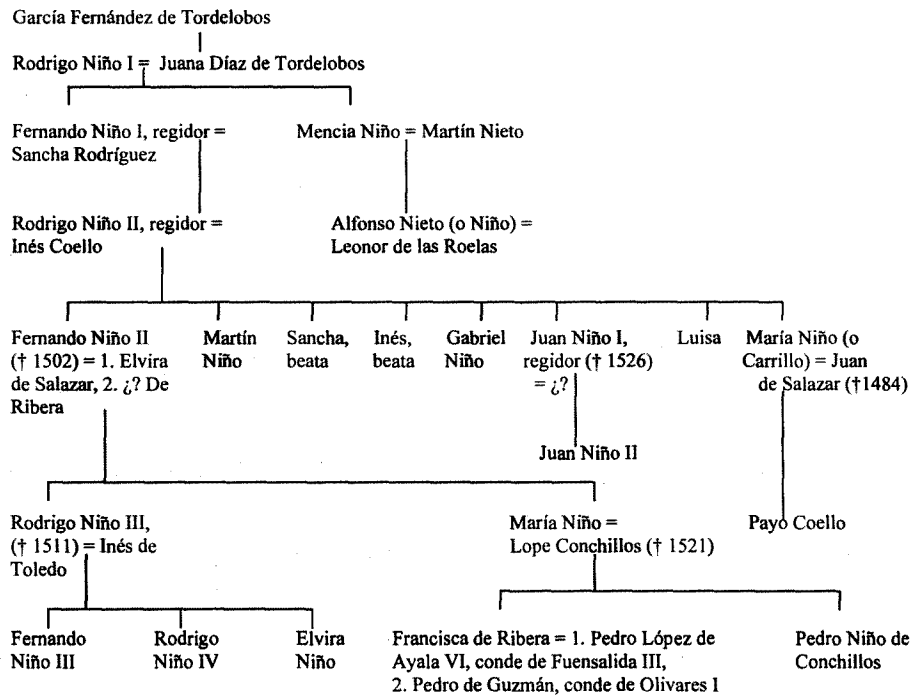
García Fernández de Tordelobos

Rodrigo Niño I = Juana Díaz de Tordelobos

Fernando Niño I, regidor = Sancha Rodríguez

Mencia Niño = Martín Nieto

Rodrigo Niño II, regidor = Inés Coello

Alfonso Nieto (o Niño) = Leonor de las Roelas

Fernando Niño II († 1502) = 1. Elvira de Salazar, 2. ¿? De Ribera

Martín Niño

Sancha, beata

Inés, beata

Gabriel Niño

Juan Niño I, regidor († 1526) = ¿?

Juan Niño II

Luisa

María Niño (o Carrillo) = Juan de Salazar (†1484)

Rodrigo Niño III, († 1511) = Inés de Toledo

María Niño = Lope Conchillos († 1521)

Payo Coello

Fernando Niño III

Rodrigo Niño IV

Elvira Niño

Francisca de Ribera = 1. Pedro López de Ayala VI, conde de Fuensalida III, 2. Pedro de Guzmán, conde de Olivares I

Pedro Niño de Conchillos